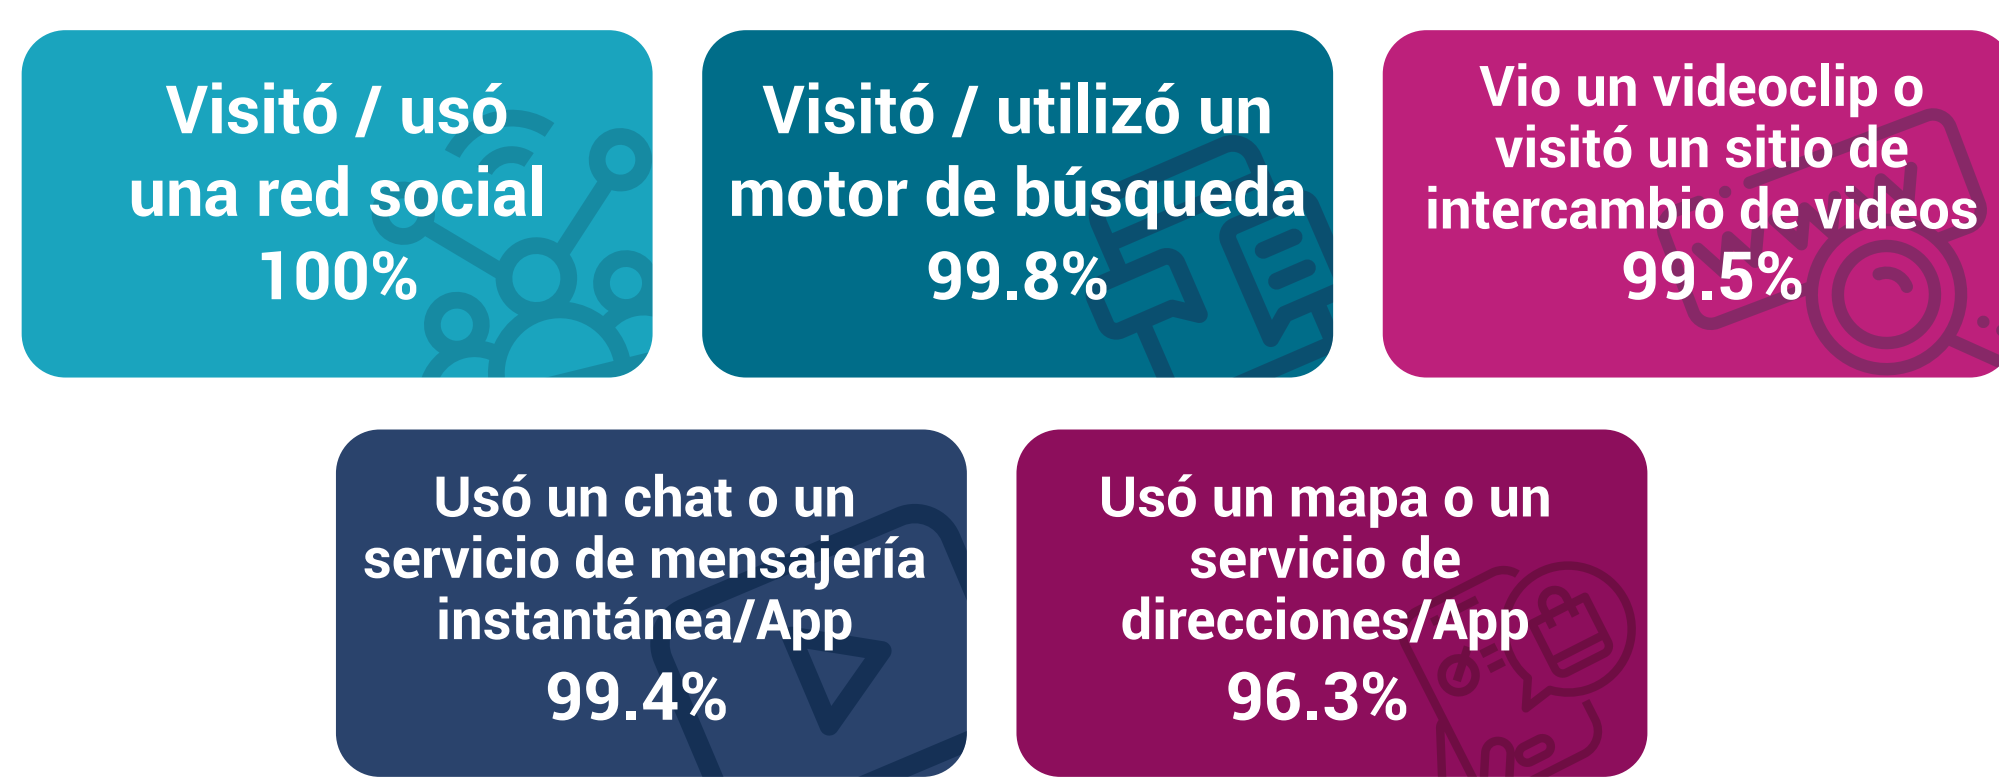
Visitó / usó una red social
100%

Visitó / utilizó un motor de búsqueda
99.8%

Vio un videoclip o visitó un sitio de intercambio de videos
99.5%

Usó un chat o un servicio de mensajería instantánea/App
99.4%

Usó un mapa o un servicio de direcciones/App
96.3%